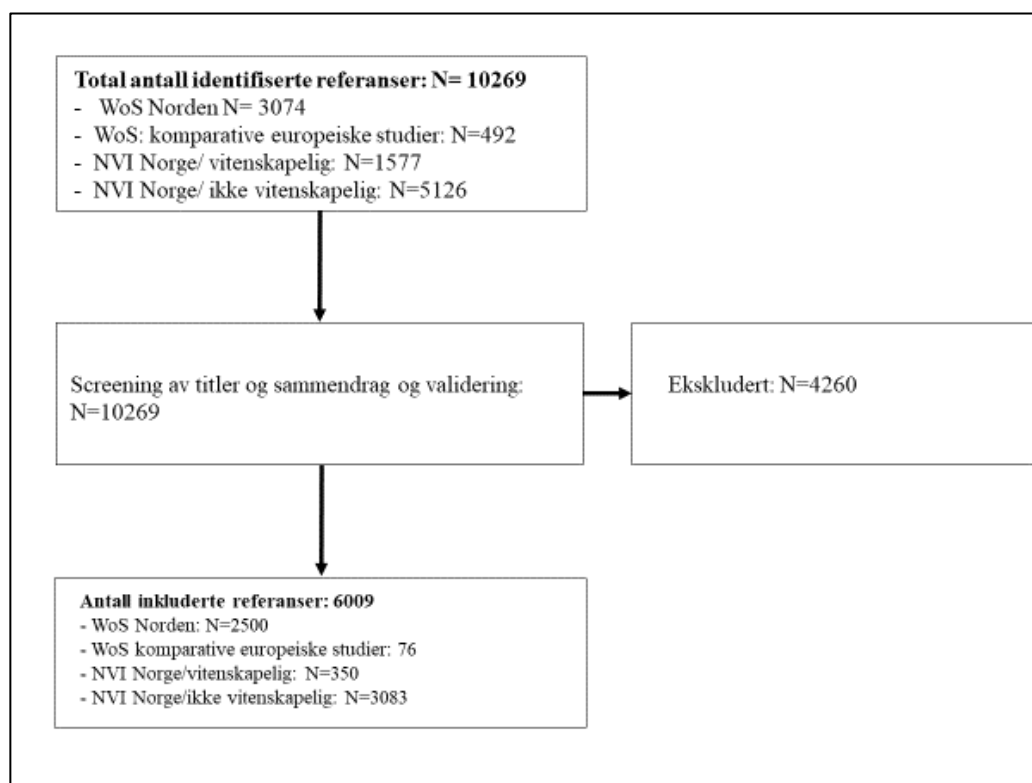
**Total antall identifiserte referanser: N= 10269**
- WoS Norden N= 3074
- WoS: komparative europeiske studier: N=492
- NVI Norge/ vitenskapelig: N=1577
- NVI Norge/ ikke vitenskapelig: N=5126

Screening av titler og sammendrag og validering: N=10269

Ekskludert: N=4260

**Antall inkluderte referanser: 6009**
- WoS Norden: N=2500
- WoS komparative europeiske studier: 76
- NVI Norge/vitenskapelig: N=350
- NVI Norge/ikke vitenskapelig: N=3083